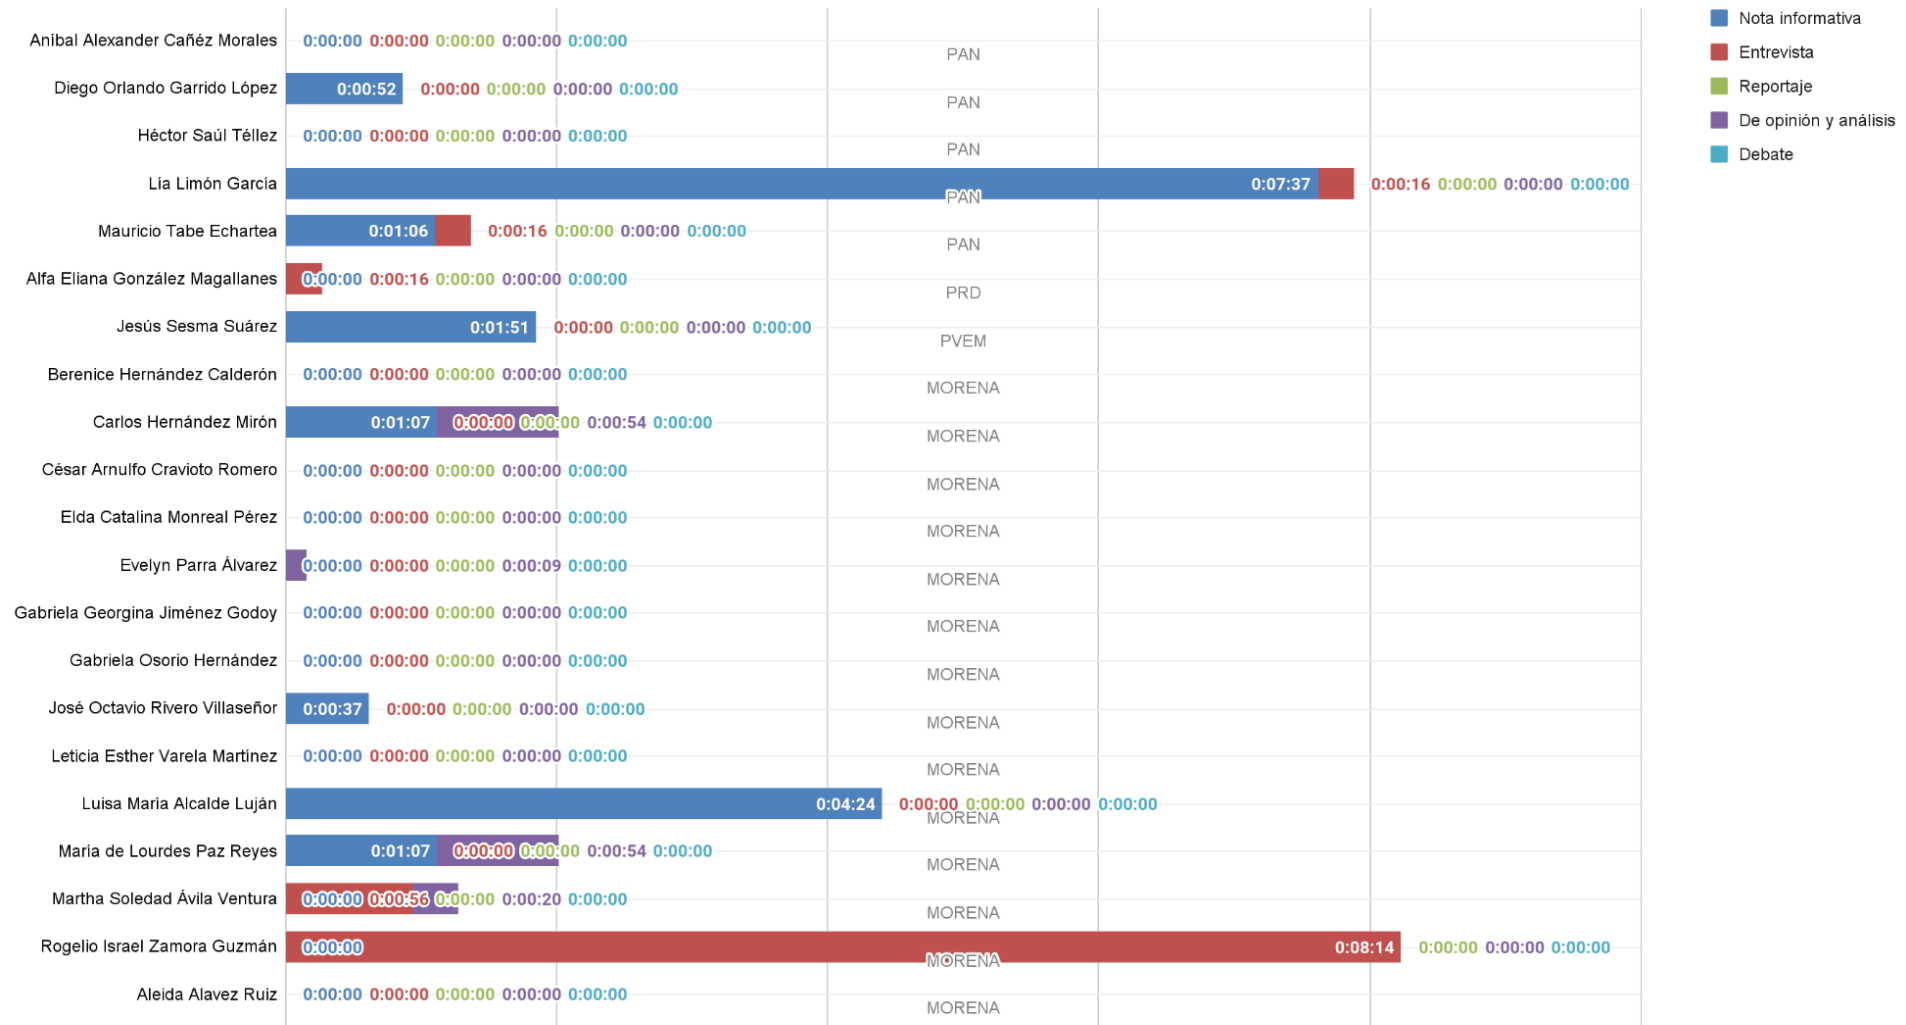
Nota informativa
Entrevista
Reportaje
De opinión y análisis
Debate

Aníbal Alexander Cañéz Morales 0:00:00 0:00:00 0:00:00 0:00:00 0:00:00 PAN
Diego Orlando Garrido López 0:00:52 0:00:00 0:00:00 0:00:00 0:00:00 PAN
Héctor Saúl Téllez 0:00:00 0:00:00 0:00:00 0:00:00 0:00:00 PAN
Lía Limón García 0:07:37 0:00:16 0:00:00 0:00:00 0:00:00 PAN
Mauricio Tabe Echartea 0:01:06 0:00:16 0:00:00 0:00:00 0:00:00 PAN
Alfa Eliana González Magallanes 0:00:00 0:00:16 0:00:00 0:00:00 0:00:00 PRD
Jesús Sesma Suárez 0:01:51 0:00:00 0:00:00 0:00:00 0:00:00 PVEM
Berenice Hernández Calderón 0:00:00 0:00:00 0:00:00 0:00:00 0:00:00 MORENA
Carlos Hernández Mirón 0:01:07 0:00:00 0:00:00 0:00:54 0:00:00 MORENA
César Arnulfo Cravioto Romero 0:00:00 0:00:00 0:00:00 0:00:00 0:00:00 MORENA
Elda Catalina Monreal Pérez 0:00:00 0:00:00 0:00:00 0:00:00 0:00:00 MORENA
Evelyn Parra Álvarez 0:00:00 0:00:00 0:00:00 0:00:09 0:00:00 MORENA
Gabriela Georgina Jiménez Godoy 0:00:00 0:00:00 0:00:00 0:00:00 0:00:00 MORENA
Gabriela Osorio Hernández 0:00:00 0:00:00 0:00:00 0:00:00 0:00:00 MORENA
José Octavio Rivero Villaseñor 0:00:37 0:00:00 0:00:00 0:00:00 0:00:00 MORENA
Leticia Esther Varela Martínez 0:00:00 0:00:00 0:00:00 0:00:00 0:00:00 MORENA
Luisa María Alcalde Luján 0:04:24 0:00:00 0:00:00 0:00:00 0:00:00 MORENA
María de Lourdes Paz Reyes 0:01:07 0:00:00 0:00:00 0:00:54 0:00:00 MORENA
Martha Soledad Ávila Ventura 0:00:00 0:00:56 0:00:00 0:00:20 0:00:00 MORENA
Rogelio Israel Zamora Guzmán 0:00:00 0:08:14 0:00:00 0:00:00 0:00:00 MORENA
Aleida Alavez Ruiz 0:00:00 0:00:00 0:00:00 0:00:00 0:00:00 MORENA